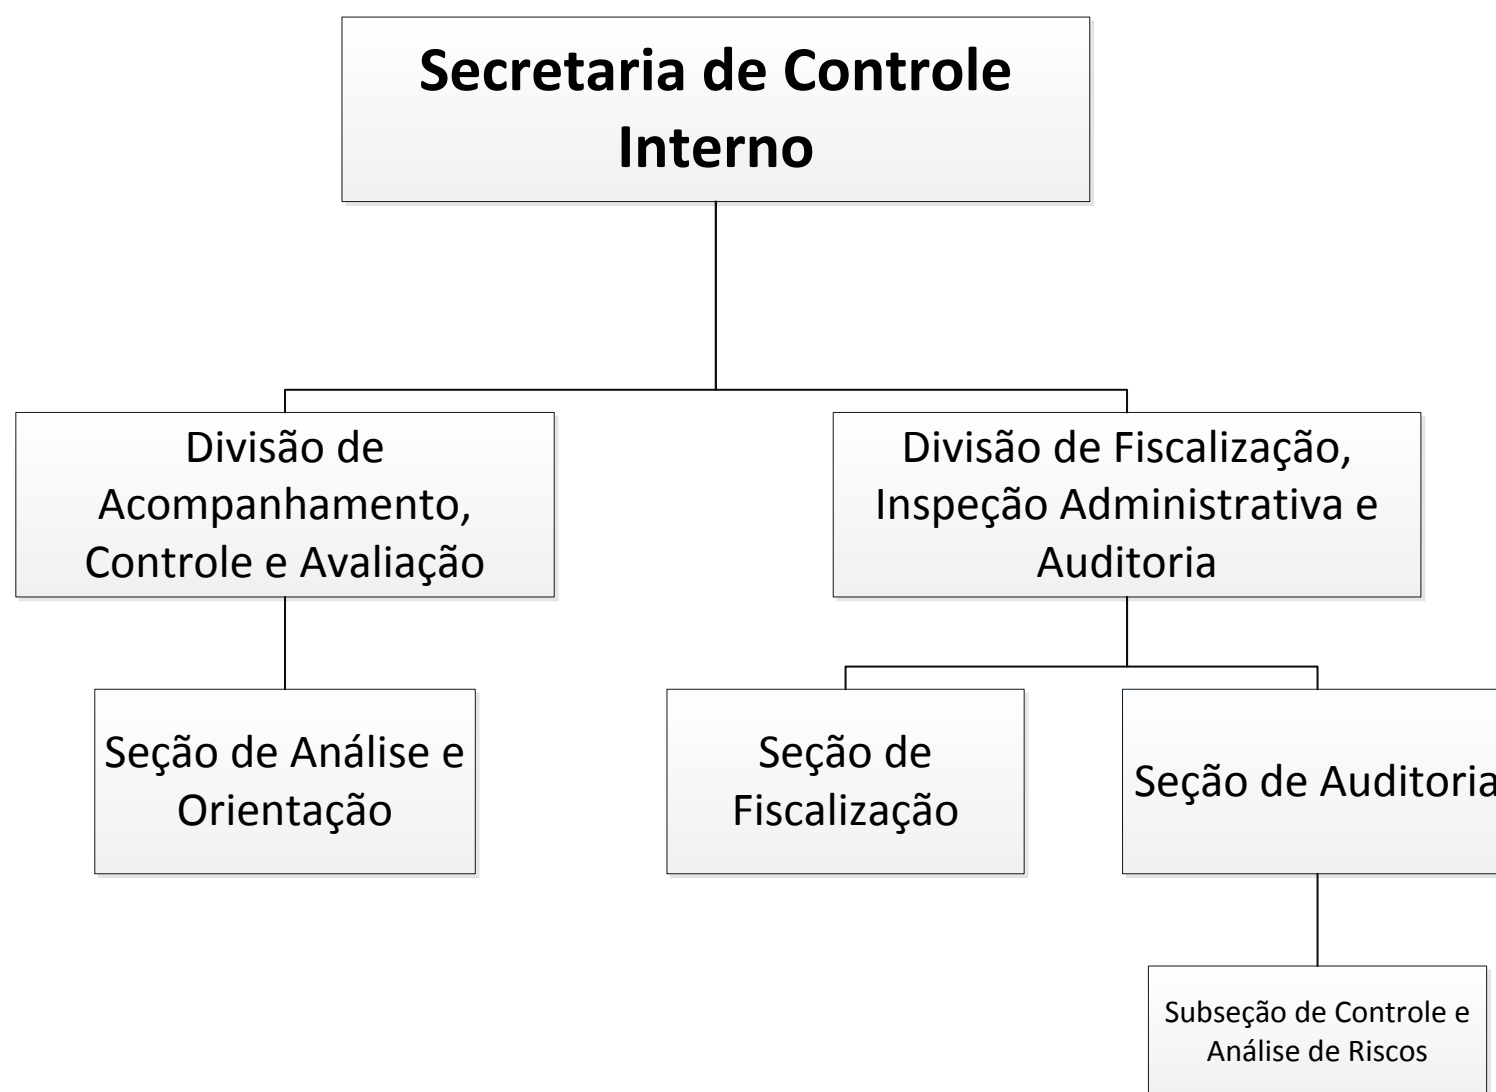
Secretaria de Controle Interno

Divisão de Acompanhamento, Controle e Avaliação

Divisão de Fiscalização, Inspeção Administrativa e Auditoria

Seção de Análise e Orientação

Seção de Fiscalização

Seção de Auditoria

Subseção de Controle e Análise de Riscos